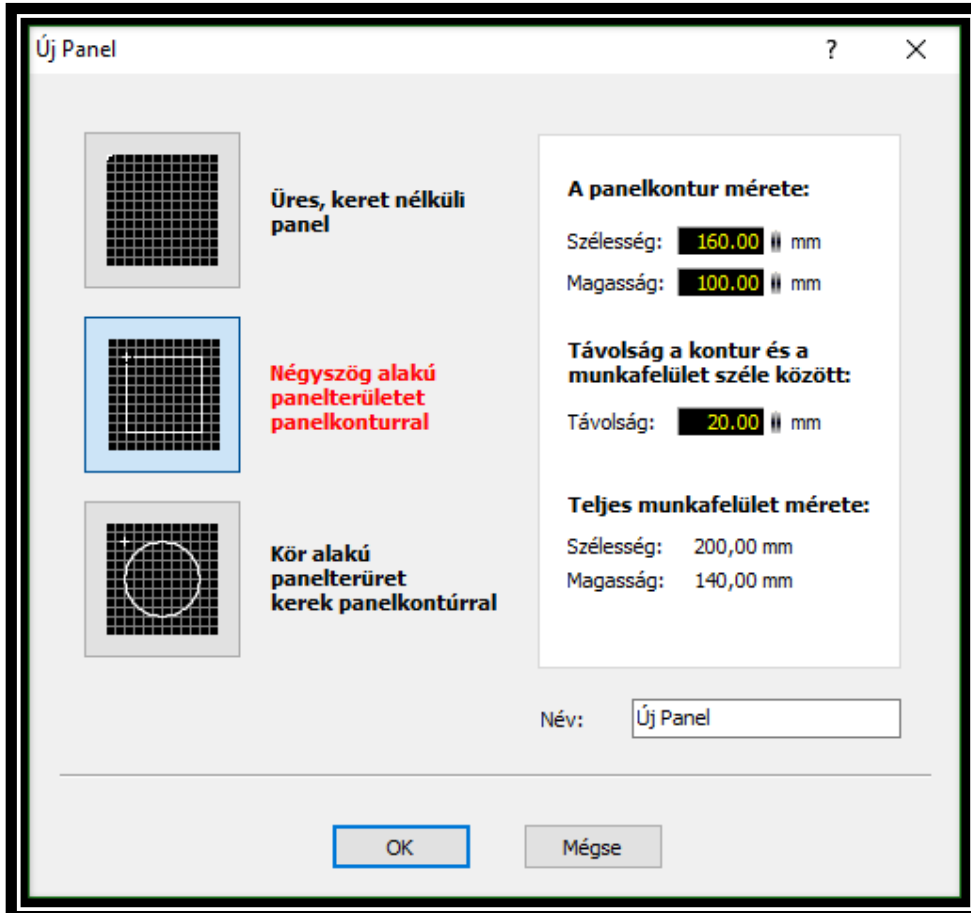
Új Panel

?

Üres, keret nélküli panel

Négyszög alakú panelterületet panelkonturral

Kör alakú panelterüret kerek panelkontúrral

A panelkontur mérete:

Szélesség: 160.00 mm

Magasság: 100.00 mm

Távolság a kontur és a munkafelület széle között:

Távolság: 20.00 mm

Teljes munkafelület mérete:

Szélesség: 200,00 mm

Magasság: 140,00 mm

Név: Új Panel

OK

Mégse